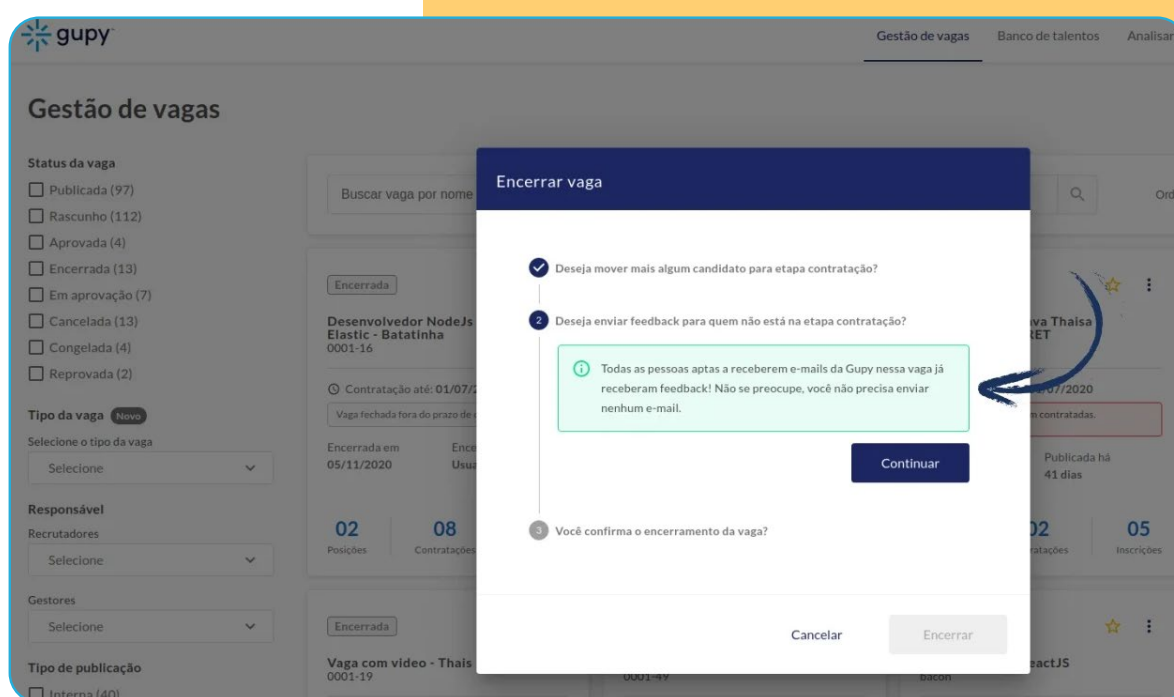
gupy

Gestão de vagas Banco de talentos Analisar

Gestão de vagas

Status da vaga
Publicada (97)
Rascunho (112)
Aprovada (4)
Encerrada (13)
Em aprovação (7)
Cancelada (13)
Congelada (4)
Reprovada (2)

Tipo da vaga Novo
Selecione o tipo da vaga
Selecione

Responsável
Recrutadores
Selecione

Gestores
Selecione

Tipo de publicação
Interna (40)

Buscar vaga por nome

Ord

Encerrada
Desenvolvedor NodeJs Elastic - Batatinha
0001-16

Contratação até: 01/07/2
Vaga fechada fora do prazo de

Encerrada em
05/11/2020

Ence
Usu

02
Posições

08
Contratações

Encerrada
Vaga com video - Thais
0001-19

0001-49

va Thaisa
RET

07/2020
m contratadas.

Publicada há
41 dias

02
ratações

05
Inscrições

eactJS
bacon

Encerrar vaga

Deseja mover mais algum candidato para etapa contratação?

2 Deseja enviar feedback para quem não está na etapa contratação?

Todas as pessoas aptas a receberem e-mails da Gupy nessa vaga já receberam feedback! Não se preocupe, você não precisa enviar nenhum e-mail.

Continuar

3 Você confirma o encerramento da vaga?

Cancelar Encerrar